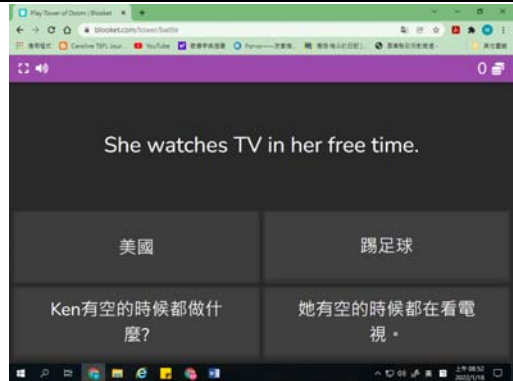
Play Tower of Doom | Blooket
blooket.com/tower/battle
Caroline TEFL Jour... YouTube Fervor

0

She watches TV in her free time.

美國

踢足球

Ken有空的時候都做什麼?

她有空的時候都在看電視。

上午 08:52
2022/1/18